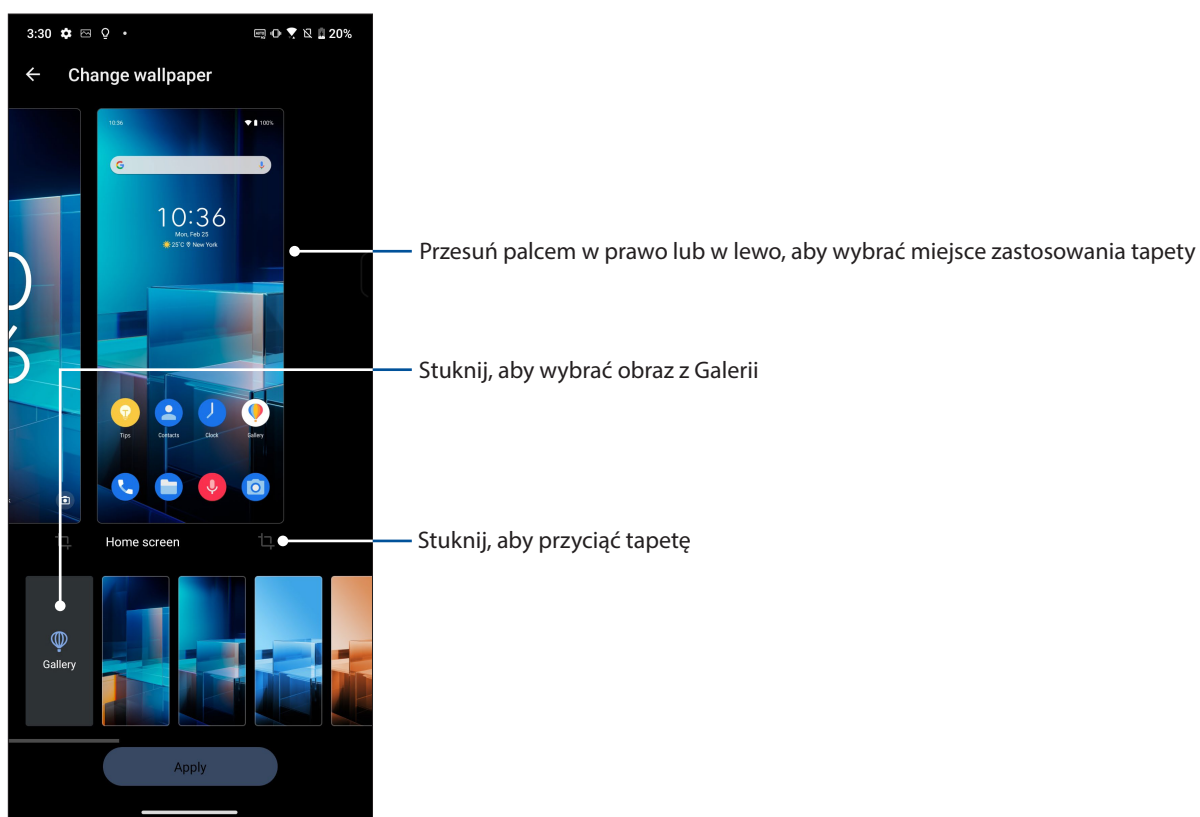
3:30

20%

Change wallpaper

10:36

100%

10:36

Mon, Feb 25

25°C New York

Tips

Contacts

Clock

Gallery

Home screen

Gallery

Apply

Przesuń palcem w prawo lub w lewo, aby wybrać miejsce zastosowania tapety

Stuknij, aby wybrać obraz z Galerii

Stuknij, aby przyciąć tapetę